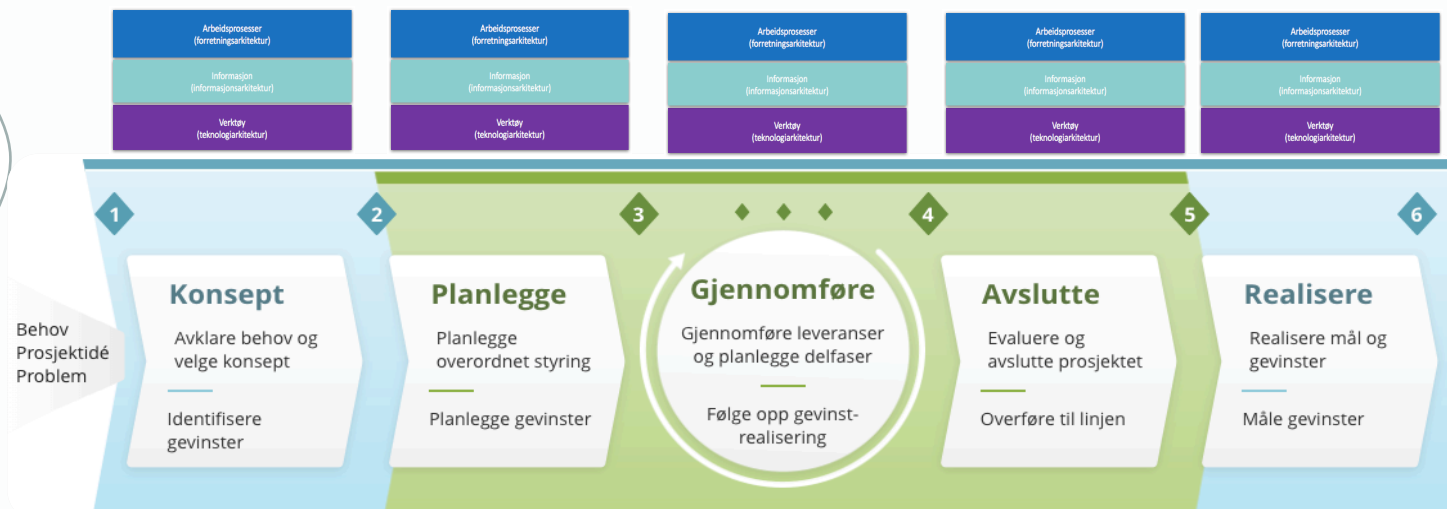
Arbeidsprosesser (forretningsarkitektur)

Informasjon (informasjonsarkitektur)

Verktøy (teknologiarkitektur)

Arbeidsprosesser (forretningsarkitektur)

Informasjon (informasjonsarkitektur)

Verktøy (teknologiarkitektur)

Arbeidsprosesser (forretningsarkitektur)

Informasjon (informasjonsarkitektur)

Verktøy (teknologiarkitektur)

Arbeidsprosesser (forretningsarkitektur)

Informasjon (informasjonsarkitektur)

Verktøy (teknologiarkitektur)

Arbeidsprosesser (forretningsarkitektur)

Informasjon (informasjonsarkitektur)

Verktøy (teknologiarkitektur)

1 2 3 4 5 6

Behov Prosjektidé Problem

Konsept

Avklare behov og velge konsept

Identifisere gevinster

Planlegge

Planlegge overordnet styring

Planlegge gevinster

Gjennomføre

Gjennomføre leveranser og planlegge delfaser

Følge opp gevinstrealisering

Avslutte

Evaluere og avslutte prosjektet

Overføre til linjen

Realisere

Realisere mål og gevinster

Måle gevinster